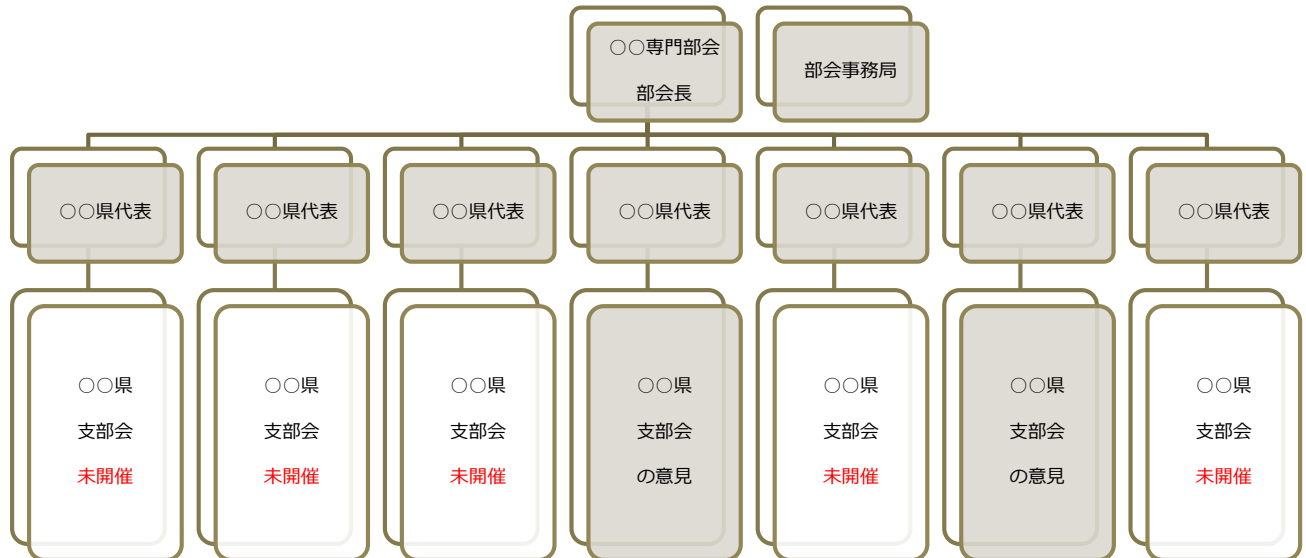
○○専門部会
部会長

部会事務局

○○県代表

○○県代表

○○県代表

○○県代表

○○県代表

○○県代表

○○県代表

○○県
支部会
未開催

○○県
支部会
未開催

○○県
支部会
未開催

○○県
支部会
の意見

○○県
支部会
未開催

○○県
支部会
の意見

○○県
支部会
未開催